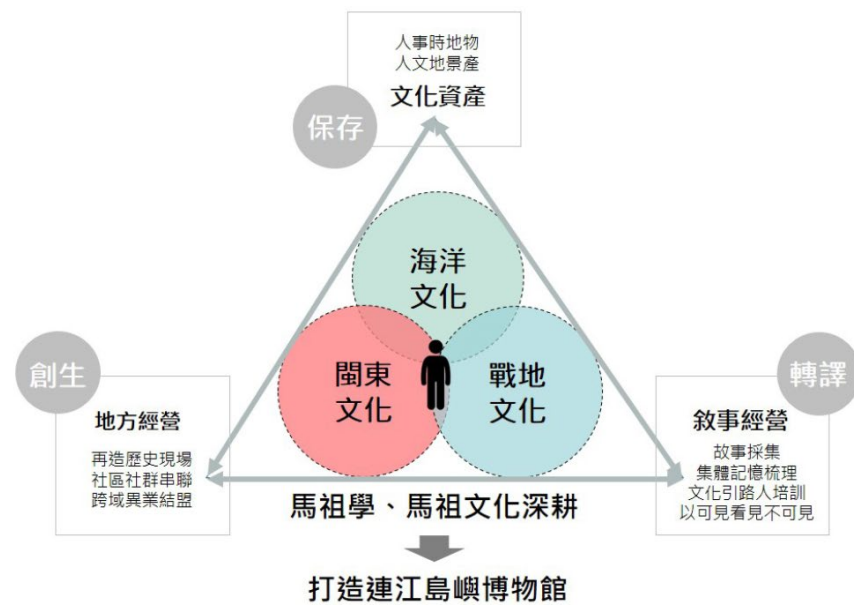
人事時地物
人文地景產
文化資產

保存

海洋
文化

閩東
文化

戰地
文化

創生

地方經營
再造歷史現場
社區社群串聯
跨域異業結盟

轉譯

敘事經營
故事採集
集體記憶梳理
文化引路人培訓
以可見看見不可見

馬祖學、馬祖文化深耕

打造連江島嶼博物館